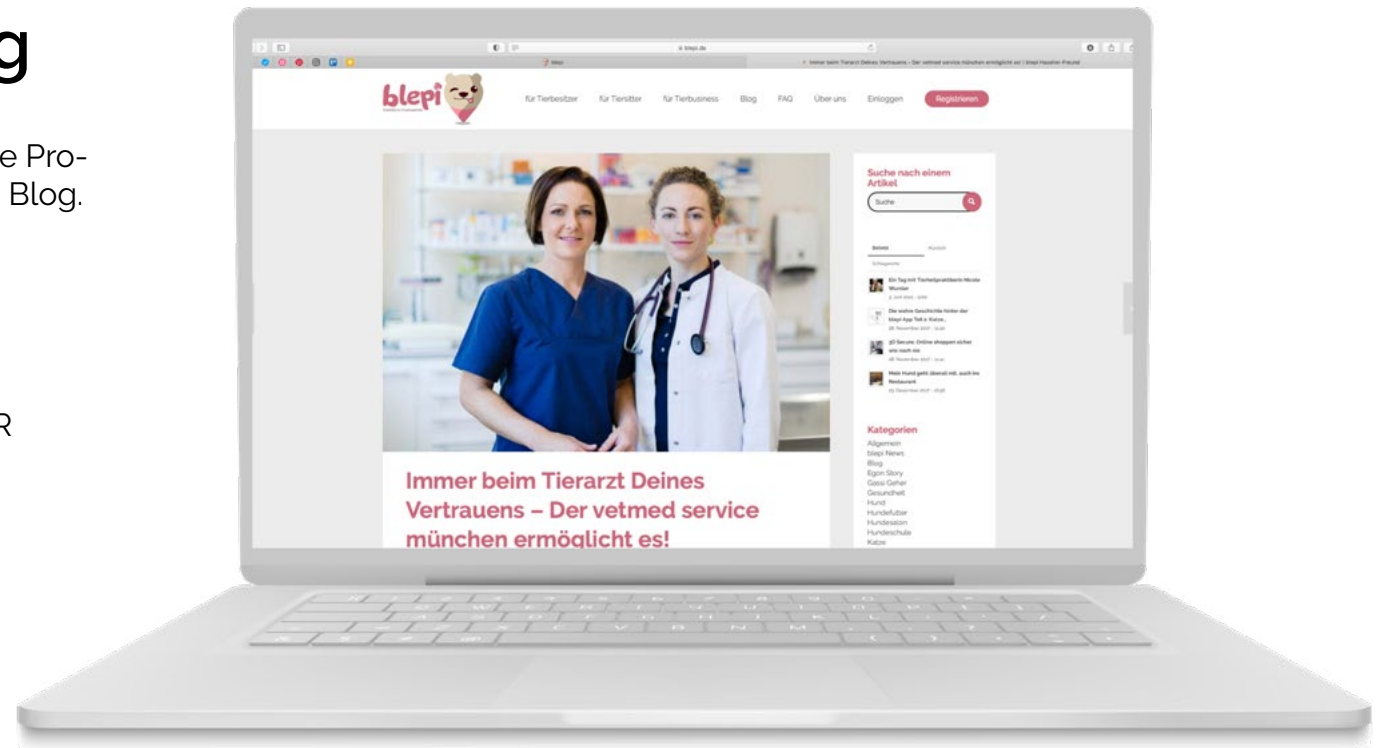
g

e Pro-
Blog.

R

blepi.de

blepi

Immer beim Tierarzt Deines Vertrauens – Der vetmed service münchen ermöglicht es! | blepi Haustier-Freund

für Tierbesitzer für Tiersitter für Tierbusiness Blog FAQ Über uns Einloggen Registrieren

Suche nach einem Artikel

Suche

Beliebt Kürzlich

Schlagworte

Ein Tag mit Tierheilpraktikerin Nicole Wunder

Die wahre Geschichte hinter der blepi App Teil 2: Katze...

3D Secure: Online shoppen sicher wie noch nie

Mein Hund geht (derzeit) mit, auch ins Restaurant

Kategorien
Allgemein
blepi News
Blog
Egon Story
Gassi Geher
Gesundheit
Hund
Hundefutter
Hundesalon
Hundeschule
Katze

Immer beim Tierarzt Deines Vertrauens – Der vetmed service münchen ermöglicht es!